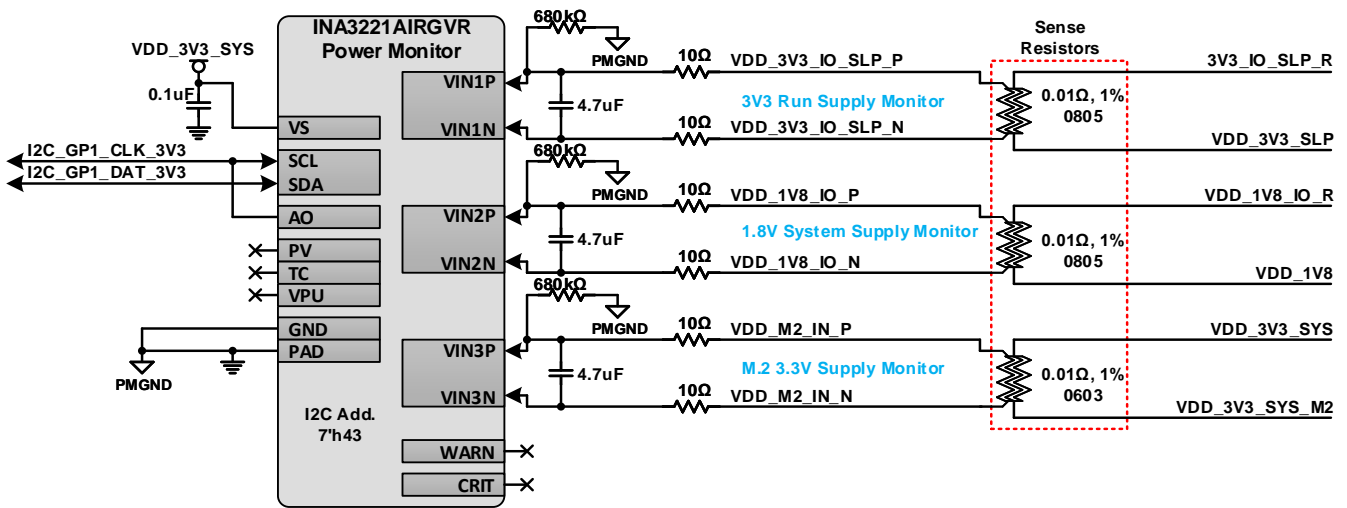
INA3221AIRGVR
Power Monitor

VDD_3V3_SYS
0.1uF
VS
I2C_GP1_CLK_3V3
I2C_GP1_DAT_3V3
SCL
SDA
AO
PV
TC
VPU
GND
PAD
PMGND

VIN1P
VIN1N
VIN2P
VIN2N
VIN3P
VIN3N
I2C Add.
7'h43
WARN
CRIT

680kΩ
PMGND
10Ω
VDD_3V3_IO_SLP_P
4.7uF
3V3 Run Supply Monitor
10Ω
VDD_3V3_IO_SLP_N

680kΩ
PMGND
10Ω
VDD_1V8_IO_P
4.7uF
1.8V System Supply Monitor
10Ω
VDD_1V8_IO_N

680kΩ
PMGND
10Ω
VDD_M2_IN_P
4.7uF
M.2 3.3V Supply Monitor
10Ω
VDD_M2_IN_N

Sense
Resistors
0.01Ω, 1%
0805
0.01Ω, 1%
0805
0.01Ω, 1%
0603

3V3_IO_SLP_R
VDD_3V3_SLP
VDD_1V8_IO_R
VDD_1V8
VDD_3V3_SYS
VDD_3V3_SYS_M2